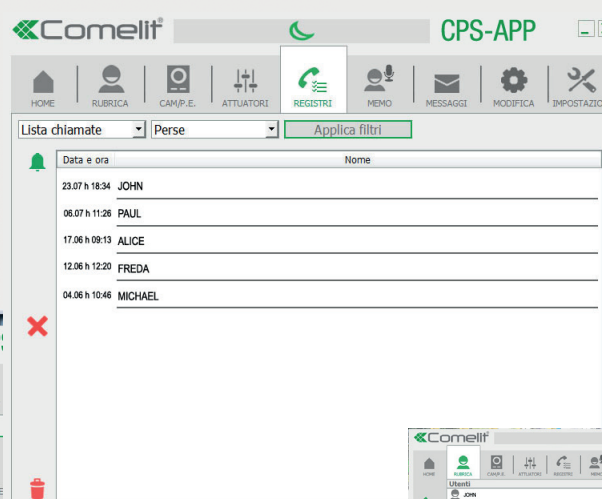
Comelit

CPS-APP

HOME RUBRICA CAM/P.E. ATTUATORI REGISTRI MEMO MESSAGGI MODIFICA IMPOSTAZIO

Lista chiamate

Perse

Applica filtri

| Data e ora | Nome |
|---|---|
| 23.07 h 18:34 | JOHN |
| 06.07 h 11:26 | PAUL |
| 17.06 h 09:13 | ALICE |
| 12.06 h 12:20 | FREDA |
| 04.06 h 10:46 | MICHAEL |

Comelit

HOME RUBRICA CAM/P.E. ATTUATORI REGISTRI

Utenti

JOHN